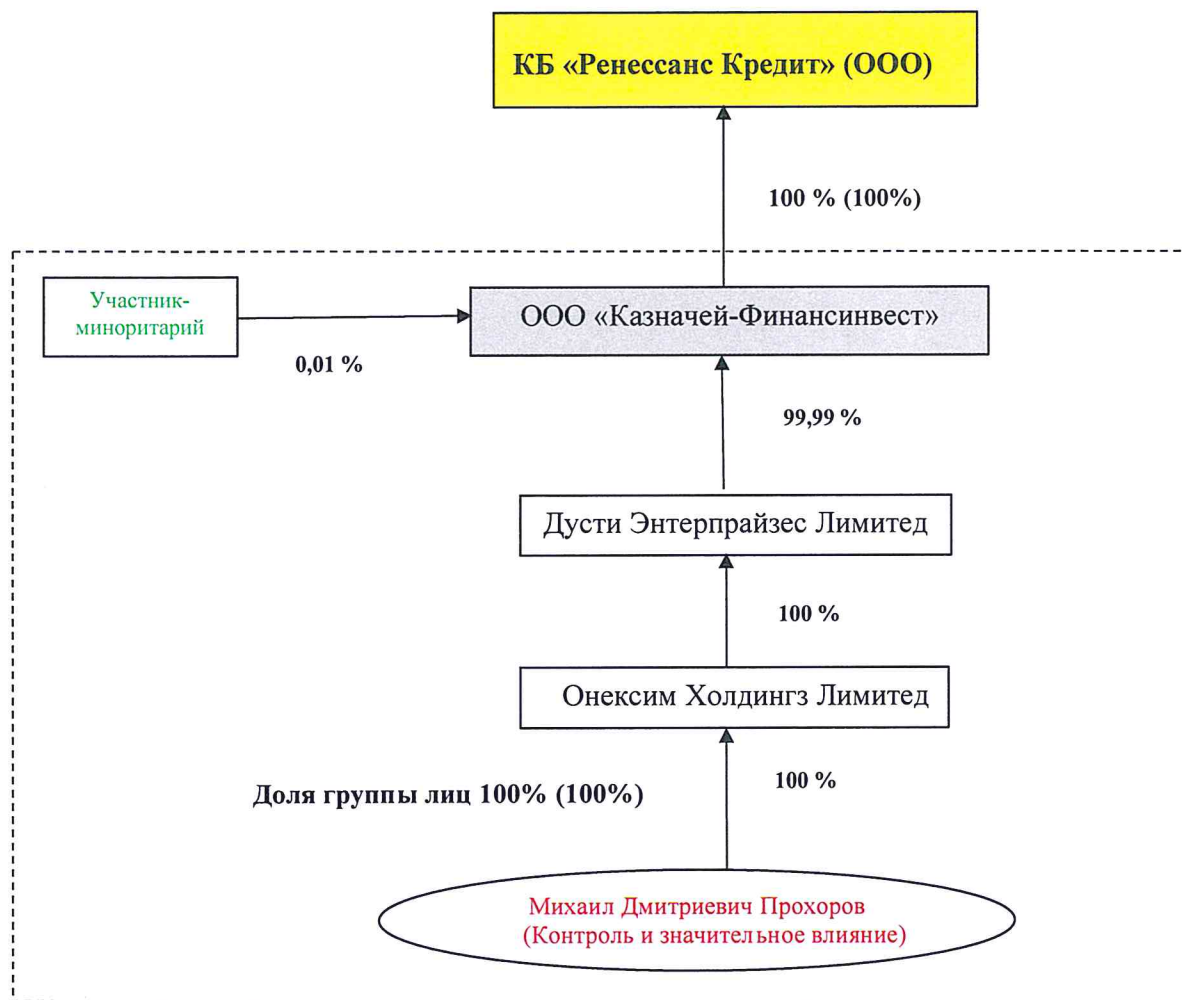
КБ «Ренессанс Кредит» (ООО)

100 % (100%)

Участник-миноритарий

ООО «Казначей-Финансинвест»

0,01 %

99,99 %

Дусти Энтерпрайзес Лимитед

100 %

Онексим Холдингз Лимитед

100 %

Доля группы лиц 100% (100%)

Михаил Дмитриевич Прохоров (Контроль и значительное влияние)